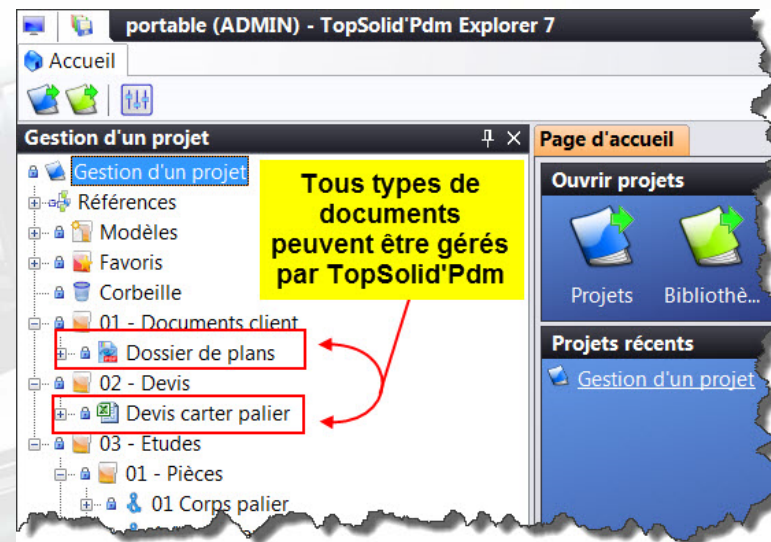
portable (ADMIN) - TopSolid'Pdm Explorer 7

Accueil

Gestion d'un projet

Gestion d'un projet
Références
Modèles
Favoris
Corbeille
01 - Documents client
Dossier de plans
02 - Devis
Devis carter palier
03 - Etudes
01 - Pièces
01 Corps palier

Tous types de documents peuvent être gérés par TopSolid'Pdm

Page d'accueil

Ouvrir projets

Projets
Bibliothè...

Projets récents

Gestion d'un projet